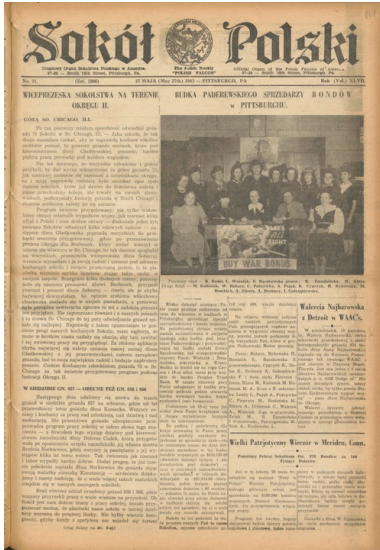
Sokół Polski

The Polish Weekly "POLISH FALCON"

No. 21. 27 MAJA (May 27th), 1943 — PITTSBURGH, PA. Rok (Vol.) XLVII.

WICEPREZESKA SOKOLSTWA NA TERENIE OKRĘGU II.

BUDKA PADEREWSKIEGO SPRZEDAŻY BONDÓW W PITTSBURGHU.

BUY WAR BONDS

W SIEDZIBIE GN. 407 — OBECNE TEŻ GN. 158 i 164

Walercia Najbarowska z Detroit w WAAC's.

Wielki Patryjotyczny Wieczór w Meriden, Conn.

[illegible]